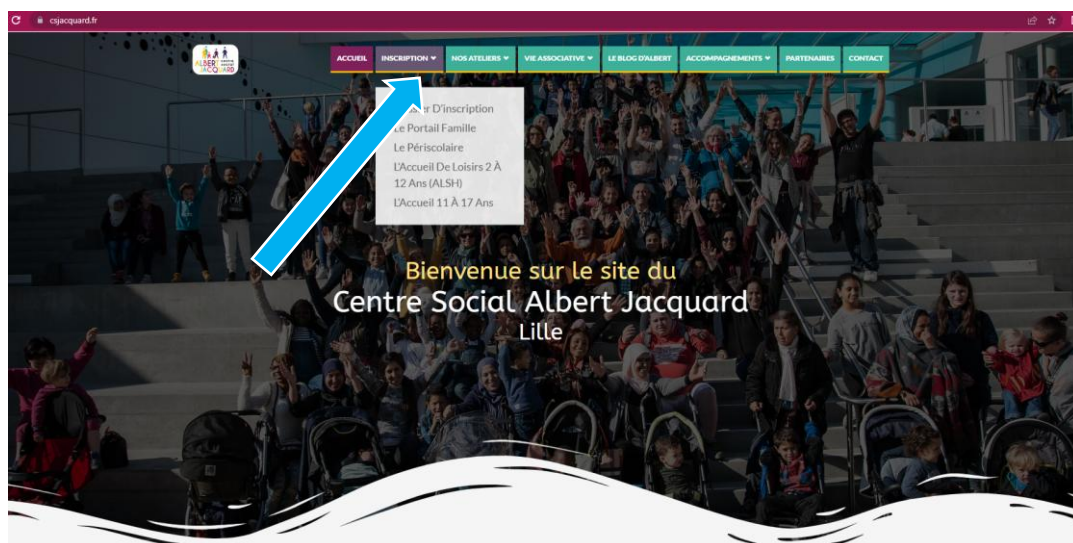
csjacquard.fr

ALBERT JACQUARD

ACCUEIL INSCRIPTION NOS ATELIERS VIE ASSOCIATIVE LE BLOG D'ALBERT ACCOMPAGNEMENTS PARTENAIRES CONTACT

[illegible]ssier D'inscription
Le Portail Famille
Le Périscolaire
L'Accueil De Loisirs 2 À 12 Ans (ALSH)
L'Accueil 11 À 17 Ans

Bienvenue sur le site du
Centre Social Albert Jacquard
Lille